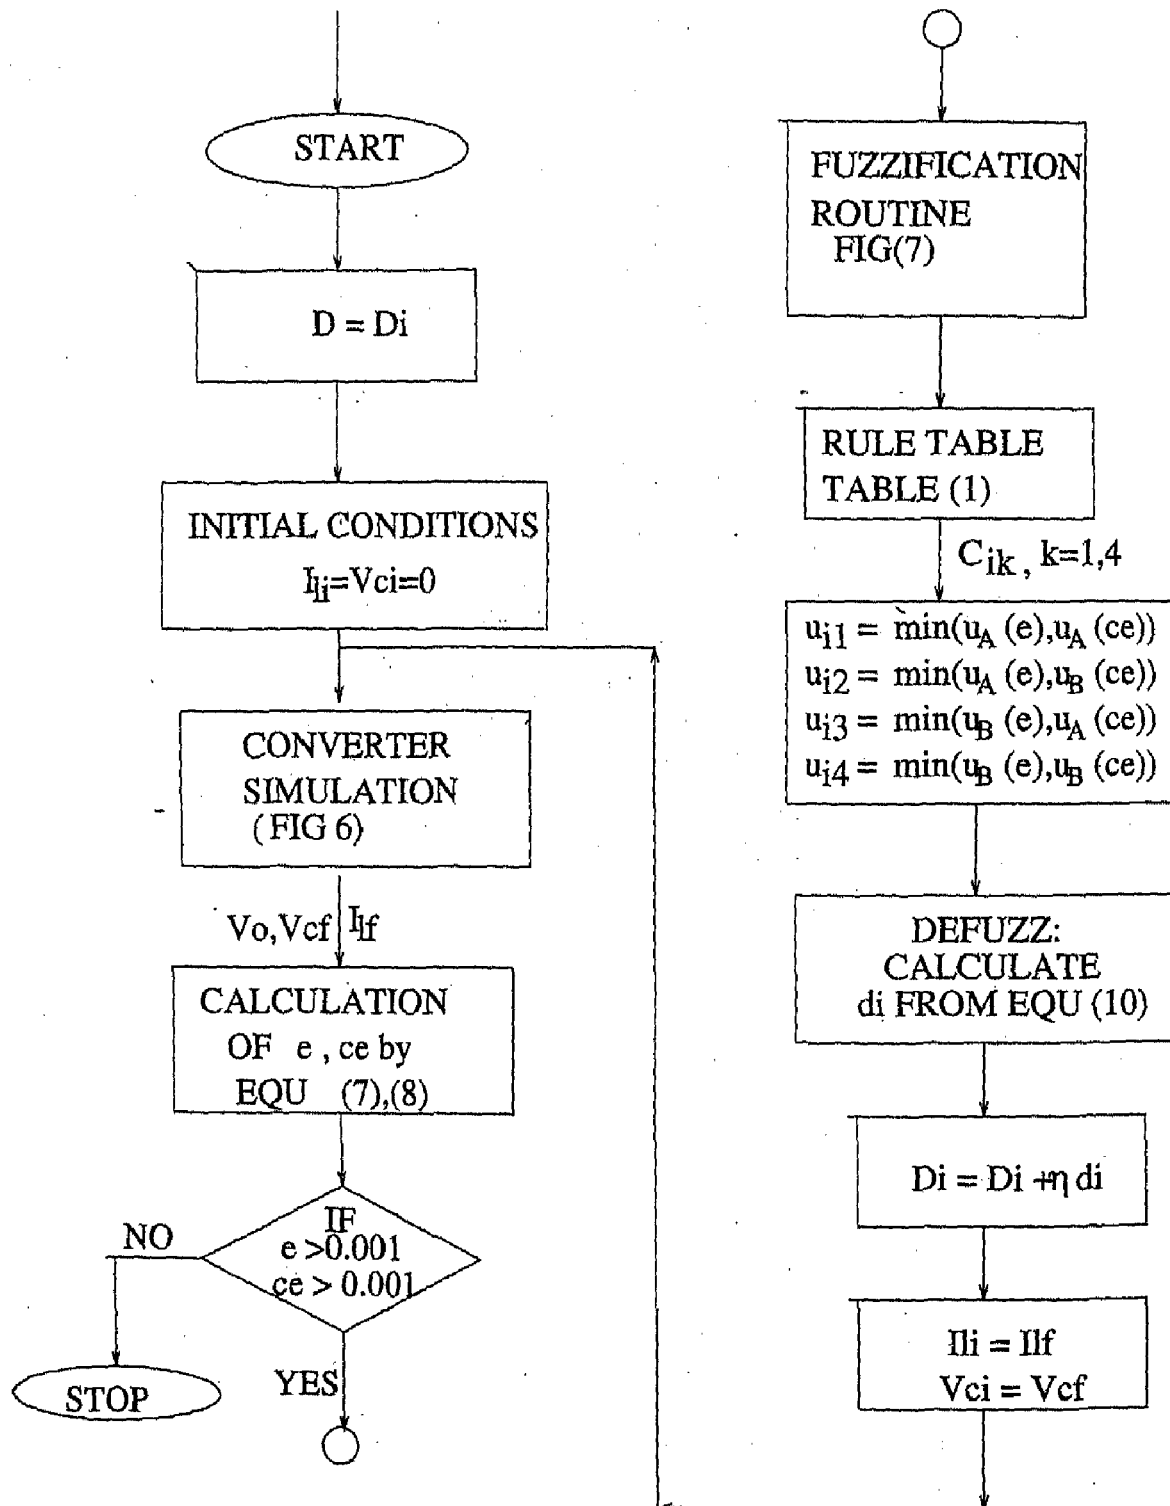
START

D = Di

INITIAL CONDITIONS
$I_{li}$=Vci=0

CONVERTER SIMULATION
(FIG 6)

Vo,Vcf $I_{lf}$

CALCULATION OF e , ce by EQU (7),(8)

IF
e >0.001
ce > 0.001

NO

STOP

YES

FUZZIFICATION ROUTINE
FIG(7)

RULE TABLE
TABLE (1)

$C_{ik}$ , k=1,4

$u_{i1}$ = min($u_A$ (e),$u_A$ (ce))
$u_{i2}$ = min($u_A$ (e),$u_B$ (ce))
$u_{i3}$ = min($u_B$ (e),$u_A$ (ce))
$u_{i4}$ = min($u_B$ (e),$u_B$ (ce))

DEFUZZ:
CALCULATE
di FROM EQU (10)

Di = Di +$\eta$ di

Ili = Ilf
Vci = Vcf